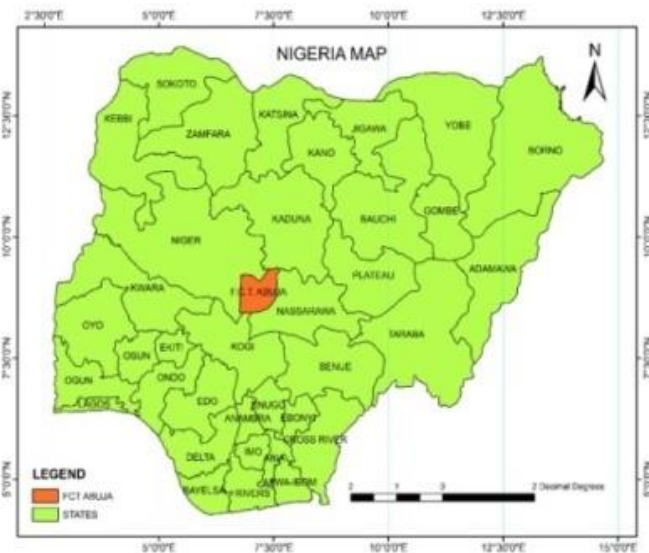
2°30'0"E 5°0'0"E 7°30'0"E 10°0'0"E 12°30'0"E

NIGERIA MAP

N

12°30'0"N
10°0'0"N
7°30'0"N
5°0'0"N

SOKOTO
KEBBI
ZAMFARA
KATSINA
JIGAWA
YOBE
BORNO
KANO
KADUNA
BAUCHI
GOMBE
NIGER
F.C.T. ABUJA
PLATEAU
ADAMAWA
KWARA
NASSARAWA
OYO
TARABA
OSUN
EKITI
KOGI
OGUN
BENUE
ONDO
LAGOS
EDO
ENUGU
ANAMBRA
EBONYI
CROSS RIVER
DELTA
IMO
ABIA
AKWA IBOM
BAYELSA
RIVERS

LEGEND
FCT ABUJA
STATES

2 1 0 2 Decimal Degrees

5°0'0"E 7°30'0"E 10°0'0"E 12°30'0"E 15°0'0"E